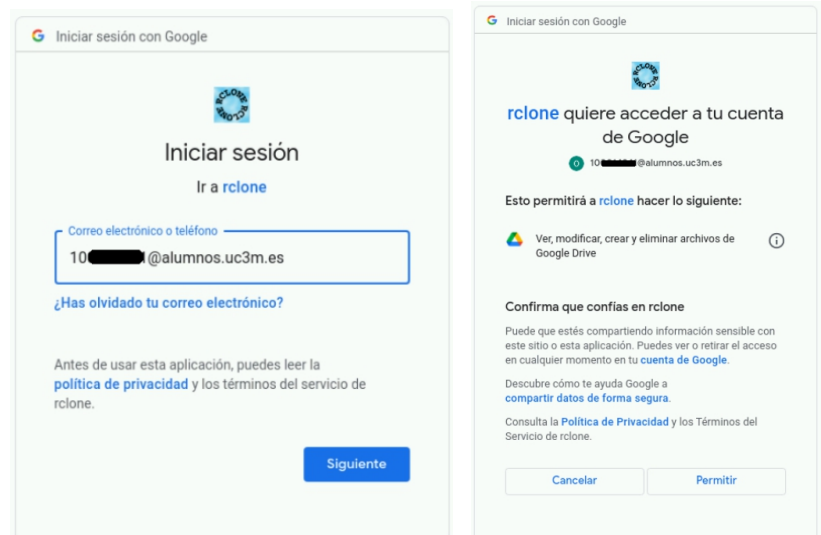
G Iniciar sesión con Google

Iniciar sesión

Ir a rclone

Correo electrónico o teléfono

10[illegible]@alumnos.uc3m.es

¿Has olvidado tu correo electrónico?

Antes de usar esta aplicación, puedes leer la política de privacidad y los términos del servicio de rclone.

Siguiente

G Iniciar sesión con Google

rclone quiere acceder a tu cuenta de Google

O 10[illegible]@alumnos.uc3m.es

Esto permitirá a rclone hacer lo siguiente:

Ver, modificar, crear y eliminar archivos de Google Drive

Confirma que confías en rclone

Puede que estés compartiendo información sensible con este sitio o esta aplicación. Puedes ver o retirar el acceso en cualquier momento en tu cuenta de Google.

Descubre cómo te ayuda Google a compartir datos de forma segura.

Consulta la Política de Privacidad y los Términos del Servicio de rclone.

Cancelar

Permitir